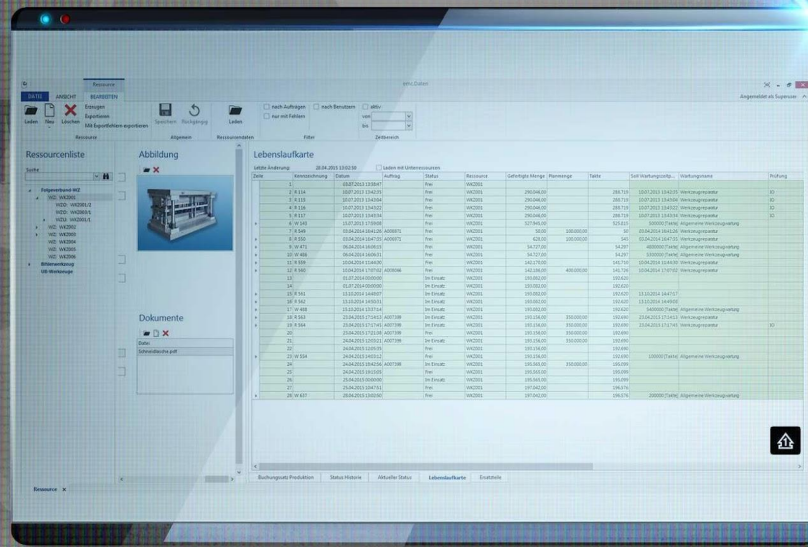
Ressource
DATEI ANSICHT BEARBEITEN
Angemeldet als Supervisor
Laden Neu Löschen
Erzeugen
Exportieren
Mit Exportfeldern exportieren
Ressource
Speichern Rückgängig
Allgemein
Laden
Ressourcendaten
nach Aufträgen
nur mit Fehlern
nach Benutzern
aktiv
Filter
von
bis
Zeitbereich
Ressourcenliste
Suche
Folgeverbund-WZ
WZ: WKZ001
WZ: WKZ003
WZ: WKZ004
WZ: WKZ005
WZ: WKZ006
Biltenwerkzeug
UB-Werkzeuge
Abbildung
Dokumente
Datei
Schneidbacke.pdf
Lebenslaufkarte
Letzte Änderung: 28.04.2015 13:02:58
Laden mit Unterressourcen
| Zeile | Kennzeichnung | Datum | Auftrag | Status | Ressource | Gefertigte Menge | Planmenge | Takte | Soll Wartungszeitp... | Wartungsname | Prüfung |
|---|---|---|---|---|---|---|---|---|---|---|---|
| 1 | | 10.07.2013 13:58:47 | | Frei | WKZ001 | | | | | | |
| 2 | R 114 | 10.07.2013 15:42:35 | | Frei | WKZ001 | 290.046,00 | | 288.719 | | | IO |
| 3 | R 115 | 10.07.2013 15:43:04 | | Frei | WKZ001 | 290.046,00 | | 288.719 | | | IO |
| 4 | R 116 | 10.07.2013 15:43:22 | | Frei | WKZ001 | 290.046,00 | | 288.719 | | | IO |
| 5 | R 117 | 10.07.2013 15:43:34 | | Frei | WKZ001 | 290.046,00 | | 288.719 | | | IO |
| 6 | W 140 | | | Frei | WKZ001 | | | | 100000 Takte | Allgemeine Werkzeugwartung | |